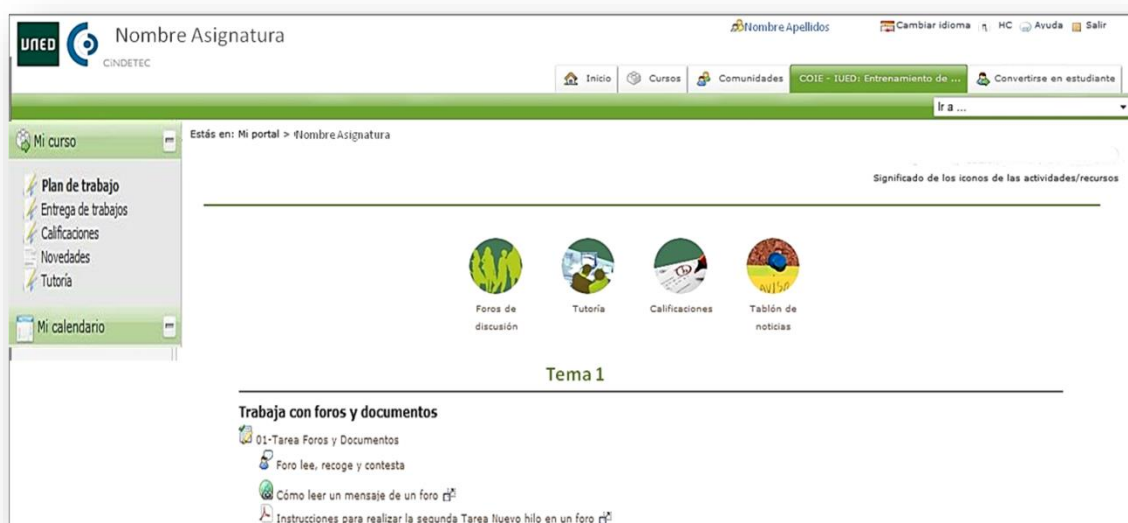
UNED CINDETEC Nombre Asignatura

Nombre Apellidos Cambiar idioma HC Ayuda Salir

Inicio Cursos Comunidades COIE - IUED: Entrenamiento de ... Convertirse en estudiante

Ir a ...

Mi curso

Plan de trabajo
Entrega de trabajos
Calificaciones
Novedades
Tutoría

Mi calendario

Estás en: Mi portal > Nombre Asignatura

Significado de los iconos de las actividades/recursos

Foros de discusión

Tutoría

Calificaciones

Tablón de noticias

AVISO

Tema 1

Trabaja con foros y documentos

01-Tarea Foros y Documentos

Foro lee, recoge y contesta

Cómo leer un mensaje de un foro

Instrucciones para realizar la segunda Tarea Nuevo hilo en un foro